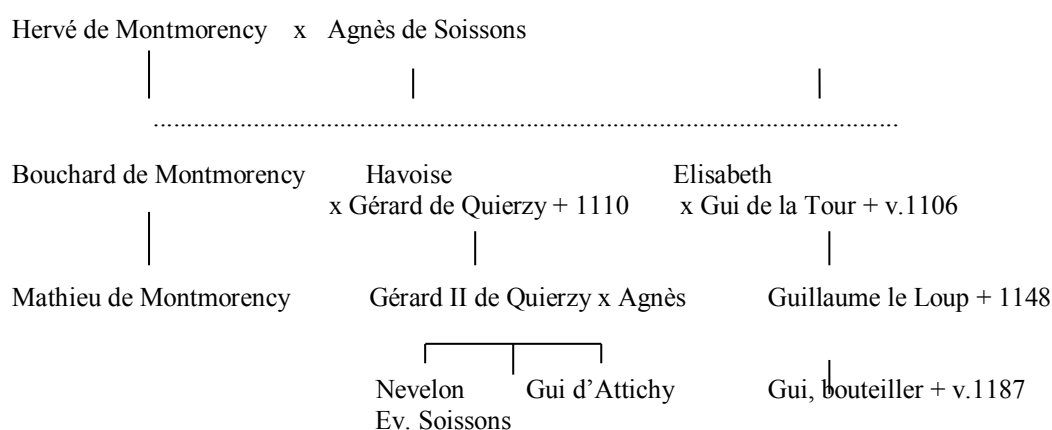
Hervé de Montmorency x Agnès de Soissons

Bouchard de Montmorency

Havoise
x Gérard de Quierzy + 1110

Elisabeth
x Gui de la Tour + v.1106

Mathieu de Montmorency

Gérard II de Quierzy x Agnès

Guillaume le Loup + 1148

Nevelon
Ev. Soissons

Gui d'Attichy

Gui, bouteiller + v.1187